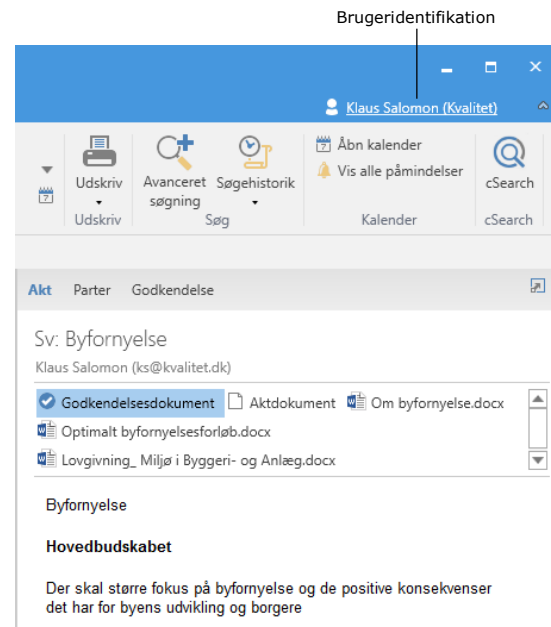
Brugeridentifikation

Klaus Salomon (Kvalitet)

Udskriv
Udskriv

Avanceret søgning
Søgehistorik
Søg

Åbn kalender
Vis alle påmindelser
Kalender

cSearch
cSearch

Akt Parter Godkendelse

Sv: Byfornyelse
Klaus Salomon (ks@kvalitet.dk)

Godkendelsesdokument
Aktdokument
Om byfornyelse.docx
Optimalt byfornyelsesforløb.docx
Lovgivning_ Miljø i Byggeri- og Anlæg.docx

Byfornyelse

Hovedbudskabet

Der skal større fokus på byfornyelse og de positive konsekvenser det har for byens udvikling og borgere